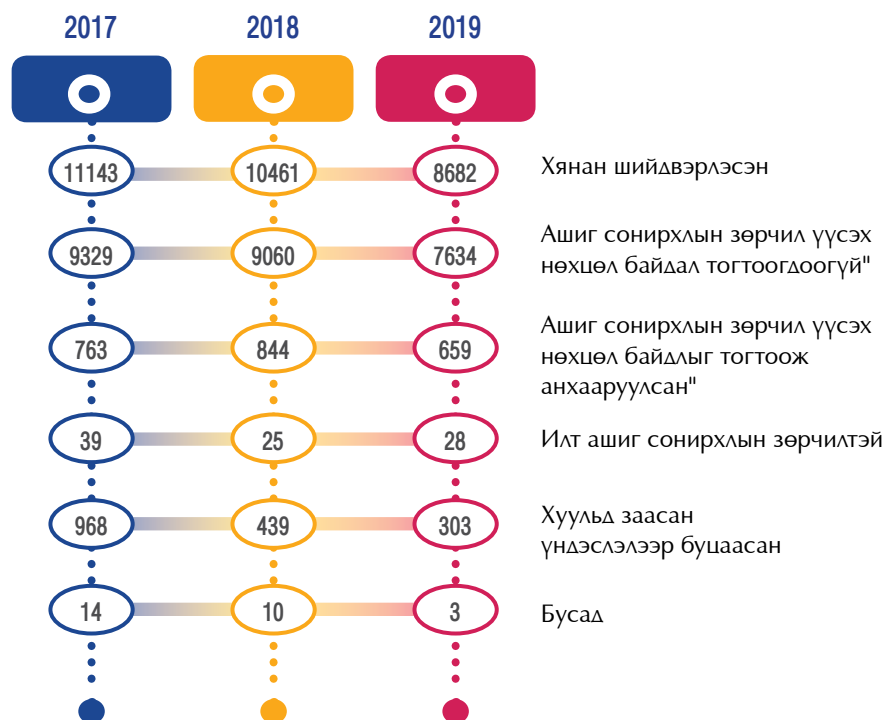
2017 2018 2019

11143 10461 8682 Хянан шийдвэрлэсэн

9329 9060 7634 Ашиг сонирхлын зөрчил үүсэх нөхцөл байдал тогтоогдоогүй"

763 844 659 Ашиг сонирхлын зөрчил үүсэх нөхцөл байдлыг тогтоож анхааруулсан"

39 25 28 Илт ашиг сонирхлын зөрчилтэй

968 439 303 Хуульд заасан үндэслэлээр буцаасан

14 10 3 Бусад